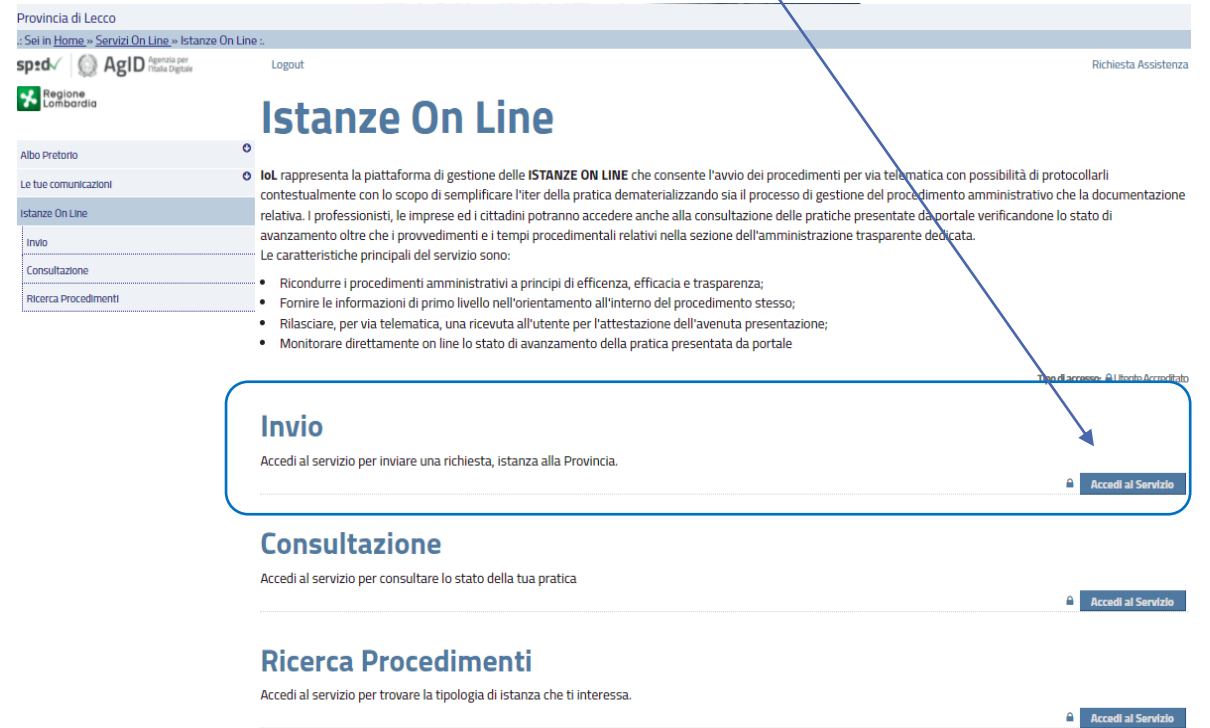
Provincia di Lecco

.: Sei in Home » Servizi On Line » Istanze On Line :.

spid AgID Agenzia per l'Italia Digitale

Regione Lombardia

Logout

Richiesta Assistenza

Albo Pretorio

Le tue comunicazioni

Istanze On Line

Invio

Consultazione

Ricerca Procedimenti

Istanze On Line

IoL rappresenta la piattaforma di gestione delle ISTANZE ON LINE che consente l'avvio dei procedimenti per via telematica con possibilità di protocollarli contestualmente con lo scopo di semplificare l'iter della pratica dematerializzando sia il processo di gestione del procedimento amministrativo che la documentazione relativa. I professionisti, le imprese ed i cittadini potranno accedere anche alla consultazione delle pratiche presentate da portale verificandone lo stato di avanzamento oltre che i provvedimenti e i tempi procedimentali relativi nella sezione dell'amministrazione trasparente dedicata.
Le caratteristiche principali del servizio sono:

- Ricondurre i procedimenti amministrativi a principi di efficenza, efficacia e trasparenza;
- Fornire le informazioni di primo livello nell'orientamento all'interno del procedimento stesso;
- Rilasciare, per via telematica, una ricevuta all'utente per l'attestazione dell'avenuta presentazione;
- Monitorare direttamente on line lo stato di avanzamento della pratica presentata da portale

Tipo di accesso: Utente Accreditato

Invio

Accedi al servizio per inviare una richiesta, istanza alla Provincia.

Accedi al Servizio

Consultazione

Accedi al servizio per consultare lo stato della tua pratica

Accedi al Servizio

Ricerca Procedimenti

Accedi al servizio per trovare la tipologia di istanza che ti interessa.

Accedi al Servizio